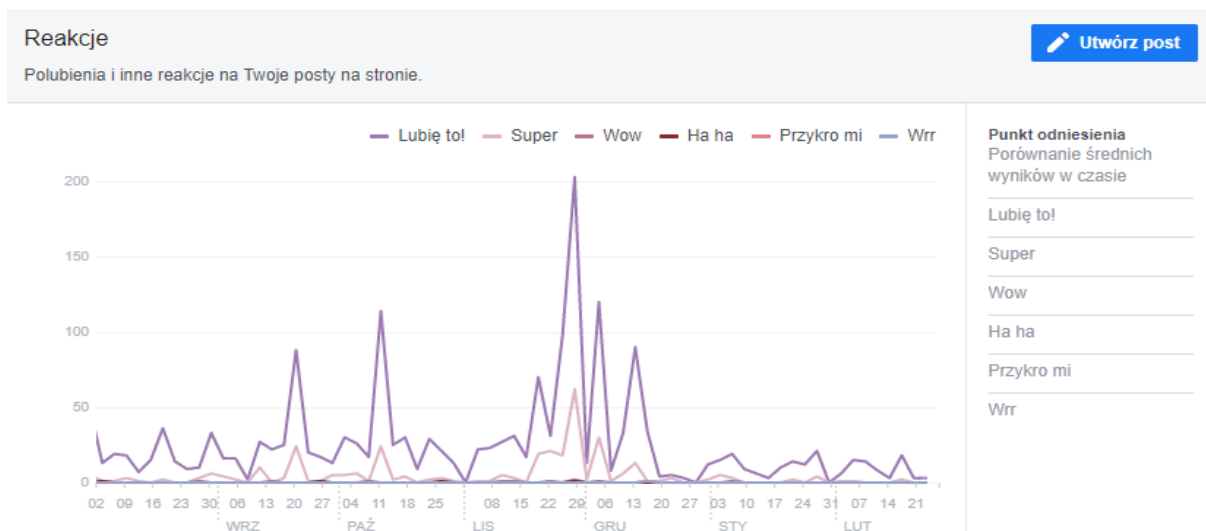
Reakcje

Polubienia i inne reakcje na Twoje posty na stronie.

Utwórz post

Lubię to!   Super   Wow   Ha ha   Przykro mi   Wrr

200
150
100
50
0

02 09 16 23 30 06 13 20 27 04 11 18 25 08 15 22 29 06 13 20 27 03 10 17 24 31 07 14 21

WRZ   PAŹ   LIS   GRU   STY   LUT

Punkt odniesienia
Porównanie średnich wyników w czasie

Lubię to!

Super

Wow

Ha ha

Przykro mi

Wrr